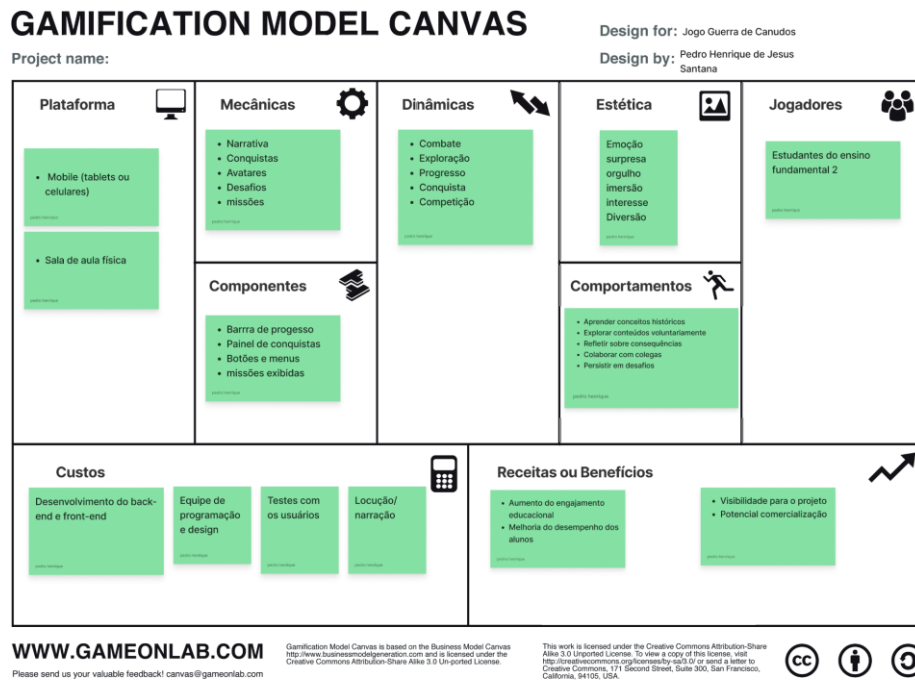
GAMIFICATION MODEL CANVAS

Project name:

Design for: Jogo Guerra de Canudos

Design by: Pedro Henrique de Jesus Santana

Plataforma

- Mobile (tablets ou celulares)

pedro henrique

- Sala de aula física

pedro henrique

Mecânicas

- Narrativa
- Conquistas
- Avatares
- Desafios
- missões

pedro henrique

Componentes

- Barrra de progesso
- Painel de conquistas
- Botões e menus
- missões exibidas

pedro henrique

Dinâmicas

- Combate
- Exploração
- Progresso
- Conquista
- Competição

pedro henrique

Estética

Emoção
surpresa
orgulho
imersão
interesse
Diversão

pedro henrique

Comportamentos

- Aprender conceitos históricos
- Explorar conteúdos voluntariamente
- Refletir sobre consequências
- Colaborar com colegas
- Persistir em desafios

pedro henrique

Jogadores

Estudantes do ensino fundamental 2

pedro henrique

Custos

Desenvolvimento do back-end e front-end

pedro henrique

Equipe de programação e design

pedro henrique

Testes com os usuários

pedro henrique

Locução/ narração

pedro henrique

Receitas ou Benefícios

- Aumento do engajamento educacional
- Melhoria do desempenho dos alunos

pedro henrique

- Visibilidade para o projeto
- Potencial comercialização

pedro henrique

WWW.GAMEONLAB.COM

Please send us your valuable feedback! canvas@gameonlab.com

Gamification Model Canvas is based on the Business Model Canvas http://www.businessmodelgeneration.com and is licensed under the Creative Commons Attribution-Share Alike 3.0 Un-ported License.

This work is licensed under the Creative Commons Attribution-Share Alike 3.0 Unported License. To view a copy of this license, visit http://creativecommons.org/licenses/by-sa/3.0/ or send a letter to Creative Commons, 171 Second Street, Suite 300, San Francisco, California, 94105, USA.